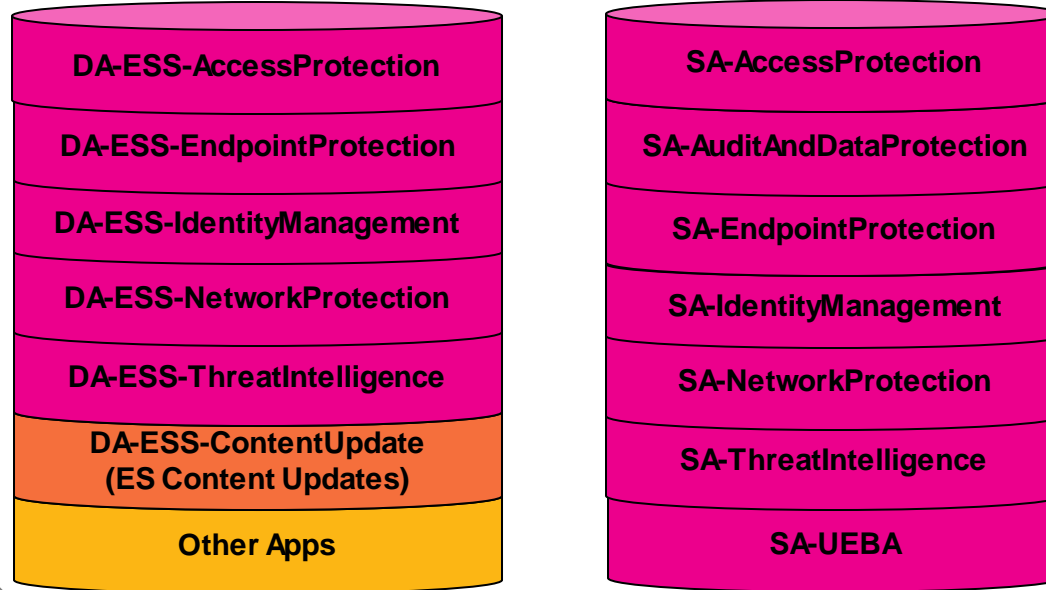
DA-ESS-AccessProtection

DA-ESS-EndpointProtection

DA-ESS-IdentityManagement

DA-ESS-NetworkProtection

DA-ESS-ThreatIntelligence

DA-ESS-ContentUpdate
(ES Content Updates)

Other Apps

SA-AccessProtection

SA-AuditAndDataProtection

SA-EndpointProtection

SA-IdentityManagement

SA-NetworkProtection

SA-ThreatIntelligence

SA-UEBA